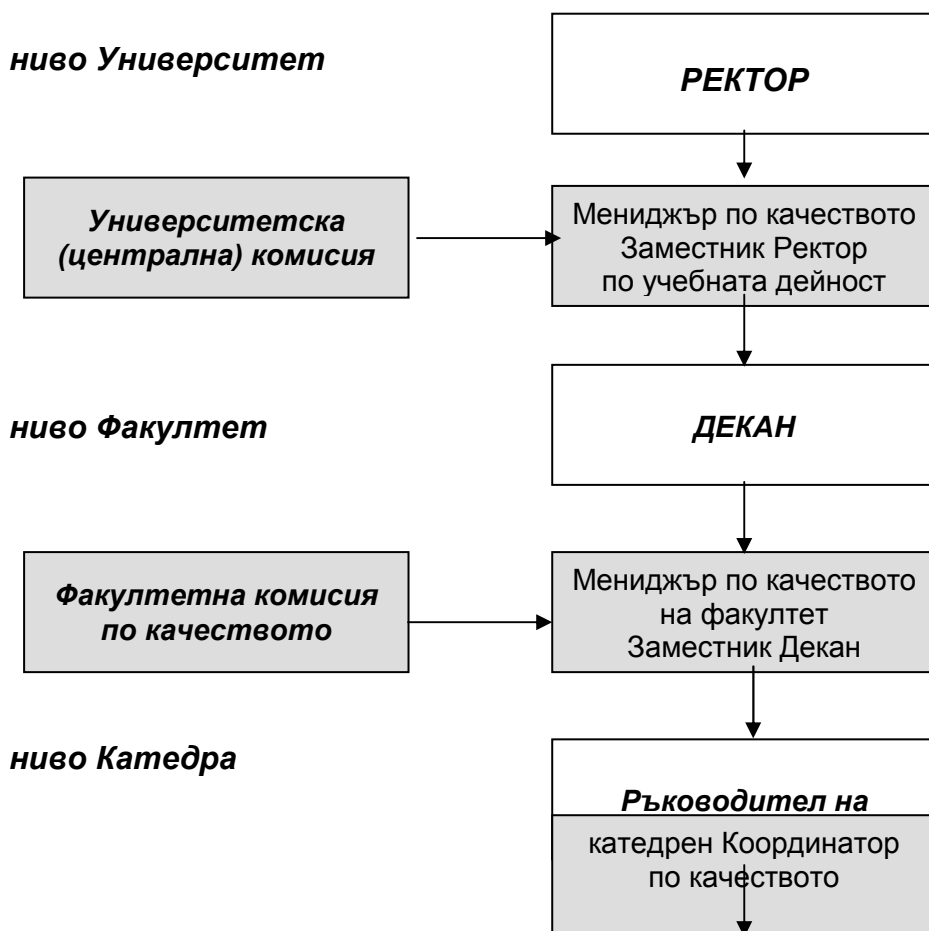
ниво Университет

РЕКТОР

Университетска (централна) комисия

Мениджър по качеството
Заместник Ректор
по учебната дейност

ниво Факултет

ДЕКАН

Факултетна комисия по качеството

Мениджър по качеството
на факултет
Заместник Декан

ниво Катедра

Ръководител на

катедрен Координатор
по качеството